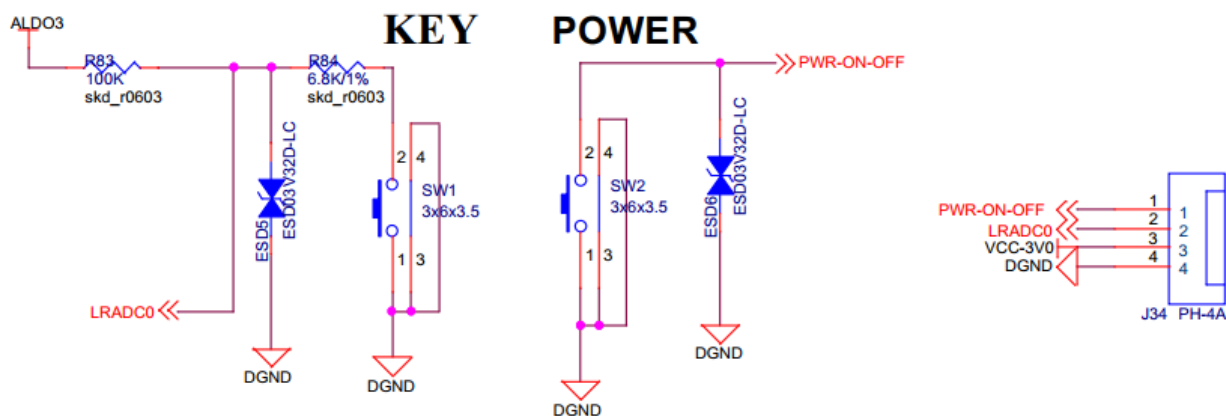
ALDO3

KEY

POWER

R83
100K
skd_r0603

R84
6.8K/1%
skd_r0603

PWR-ON-OFF

ESD5
ESD03V32D-LC

2 4
SW1
3x6x3.5
1 3

2 4
SW2
3x6x3.5
1 3

ESD6
ESD03V32D-LC

LRADC0

DGND

DGND

DGND

DGND

PWR-ON-OFF
LRADC0
VCC-3V0
DGND

1 1
2 2
3 3
4 4

J34 PH-4A